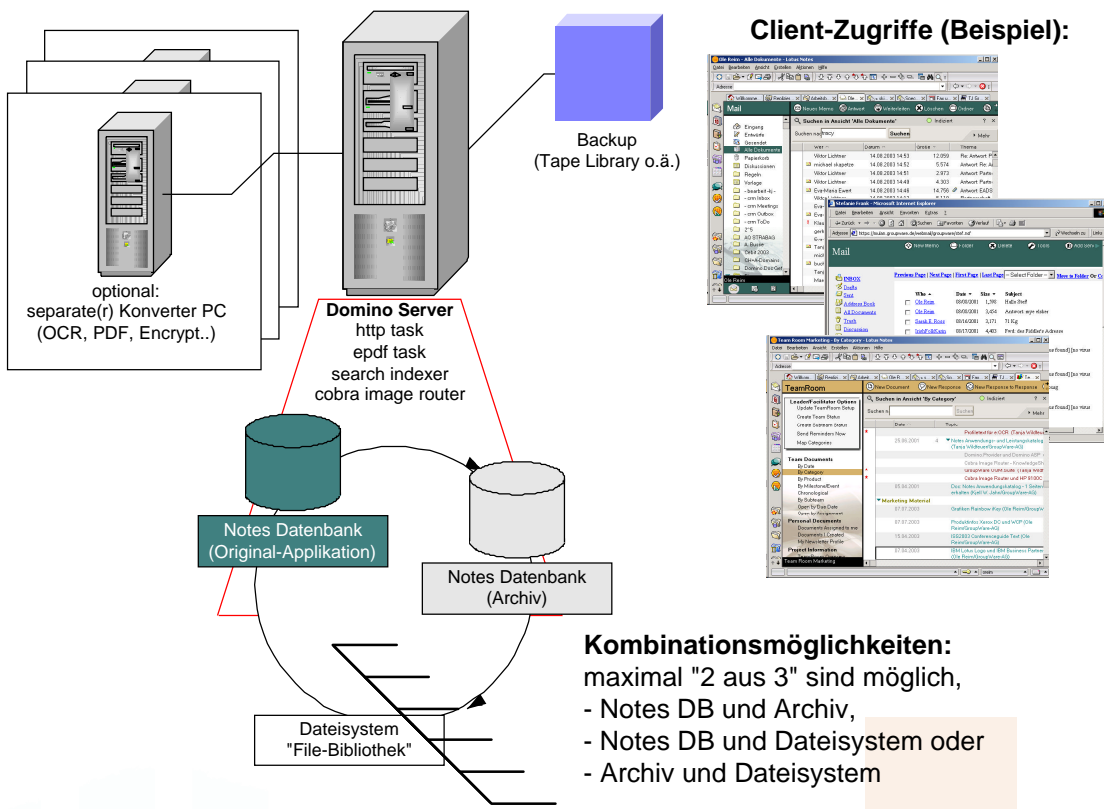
Client-Zugriffe (Beispiel):

optional:
separate(r) Konverter PC
(OCR, PDF, Encrypt..)

Backup
(Tape Library o.ä.)

Domino Server
http task
epdf task
search indexer
cobra image router

Notes Datenbank
(Original-Applikation)

Notes Datenbank
(Archiv)

Dateisystem
"File-Bibliothek"

Mail

TeamRoom

Kombinationsmöglichkeiten:
maximal "2 aus 3" sind möglich,
- Notes DB und Archiv,
- Notes DB und Dateisystem oder
- Archiv und Dateisystem